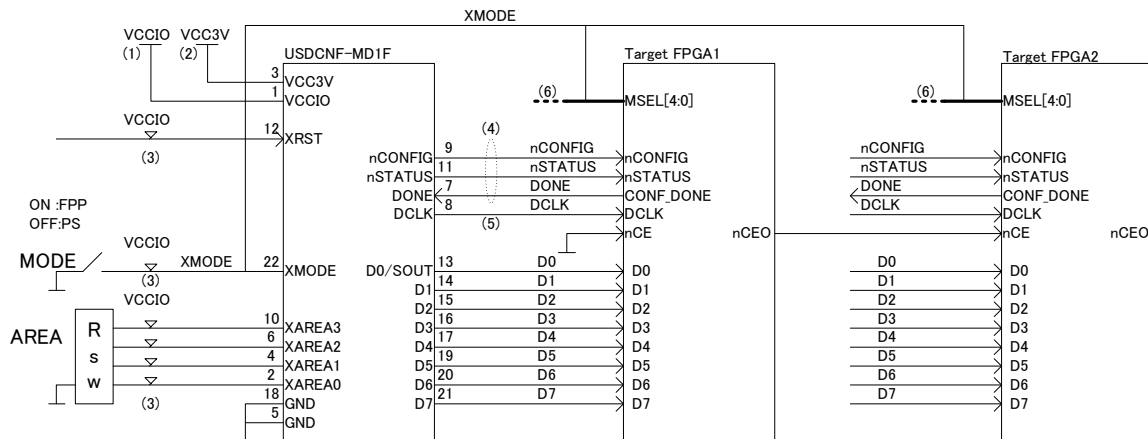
XMODE

VCCIO (1)

VCC3V (2)

USDCNF-MD1F

3 VCC3V
1 VCCIO

VCCIO
(3)
12 XRST

ON :FPP
OFF:PS

VCCIO
MODE
(3)
XMODE
22 XMODE

VCCIO

AREA
R
s
w
(3)

10 XAREA3
6 XAREA2
4 XAREA1
2 XAREA0
18 GND
5 GND

(4)
nCONFIG 9 nCONFIG
nSTATUS 11 nSTATUS
DONE 7 DONE
DCLK 8 DCLK
(5)

D0/SOUT 13 D0
D1 14 D1
D2 15 D2
D3 16 D3
D4 17 D4
D5 19 D5
D6 20 D6
D7 21 D7

Target FPGA1
(6)
MSEL[4:0]
nCONFIG
nSTATUS
CONF_DONE
DCLK
nCE
nCEO
D0
D1
D2
D3
D4
D5
D6
D7

nCONFIG
nSTATUS
DONE
DCLK
D0
D1
D2
D3
D4
D5
D6
D7

Target FPGA2
(6)
MSEL[4:0]
nCONFIG
nSTATUS
CONF_DONE
DCLK
nCE
nCEO
D0
D1
D2
D3
D4
D5
D6
D7